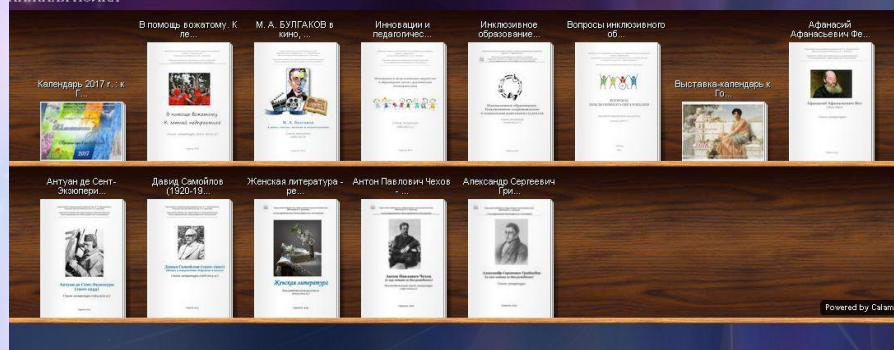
Календарь 2017 г.: к Г...

В помощь вожатому. К ле...

В помощь вожатому. К летней небудничке

М. А. БУЛГАКОВ в кино, ...

М. А. Булгаков

Инновации и педагогичес...

Инклюзивное образование...

Вопросы инклюзивного об...

Выставка-календарь к Го...

Афанасий Афанасьевич Фе...

Афанасий Афанасьевич Фет

Антуан де Сент-Экзюпери...

Давид Самойлов (1920-19...

Женская литература - ре...

Женская литература

Антон Павлович Чехов - ...

Александр Сергеевич Гри...

Powered by Calam